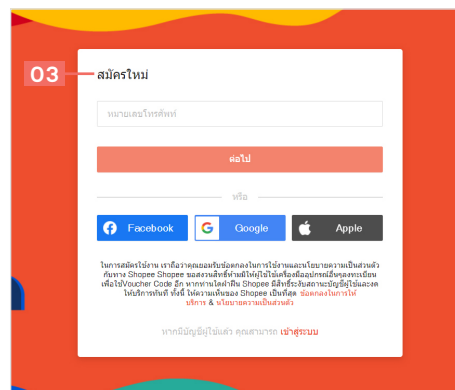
03

สมัครใหม่

หมายเลขโทรศัพท์

ต่อไป

หรือ

Facebook

Google

Apple

ในการสมัครใช้งาน เราถือว่าคุณยอมรับข้อตกลงในการใช้งานและนโยบายความเป็นส่วนตัวกับทาง Shopee Shopee ขอสงวนสิทธิ์ห้ามมิให้ผู้ใช้ใช้เครื่องมืออุปกรณ์ลงทะเบียนเพื่อใช้Voucher Code อีก หากท่านใดฝ่าฝืน Shopee มีสิทธิ์ระงับสถานะบัญชีผู้ใช้และงดให้บริการทันที ทั้งนี้ ให้ความเห็นของ Shopee เป็นที่สุด ข้อตกลงในการให้บริการ & นโยบายความเป็นส่วนตัว

หากมีบัญชีผู้ใช้แล้ว คุณสามารถ เข้าสู่ระบบ